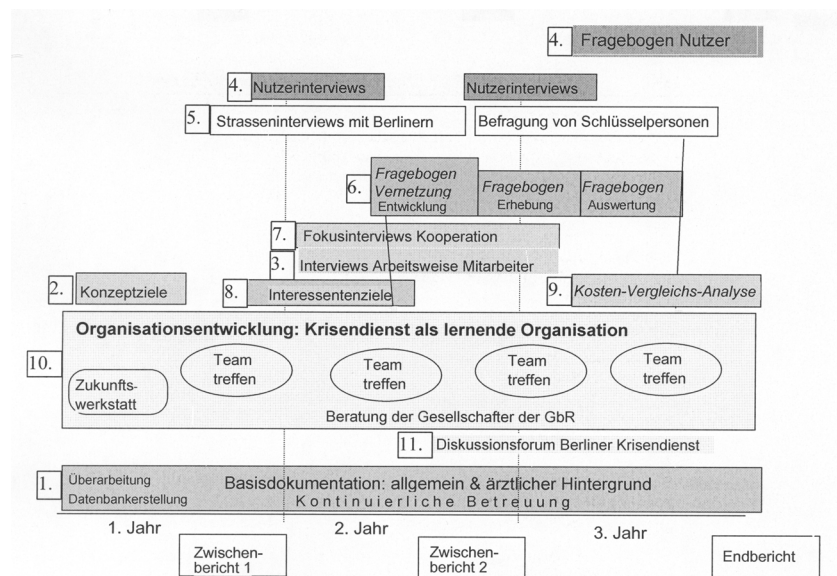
4. Fragebogen Nutzer

4. Nutzerinterviews

Nutzerinterviews

5. Strasseninterviews mit Berlinern

Befragung von Schlüsselpersonen

6. Fragebogen Vernetzung Entwicklung

Fragebogen Erhebung

Fragebogen Auswertung

7. Fokusinterviews Kooperation

3. Interviews Arbeitsweise Mitarbeiter

2. Konzeptziele

8. Interessentenziele

9. Kosten-Vergleichs-Analyse

Organisationsentwicklung: Krisendienst als lernende Organisation

10.

Zukunftswerkstatt

Team treffen

Team treffen

Team treffen

Team treffen

Beratung der Gesellschafter der GbR

11. Diskussionsforum Berliner Krisendienst

1. Überarbeitung Datenbankerstellung

Basisdokumentation: allgemein & ärztlicher Hintergrund

Kontinuierliche Betreuung

1. Jahr

2. Jahr

3. Jahr

Zwischenbericht 1

Zwischenbericht 2

Endbericht